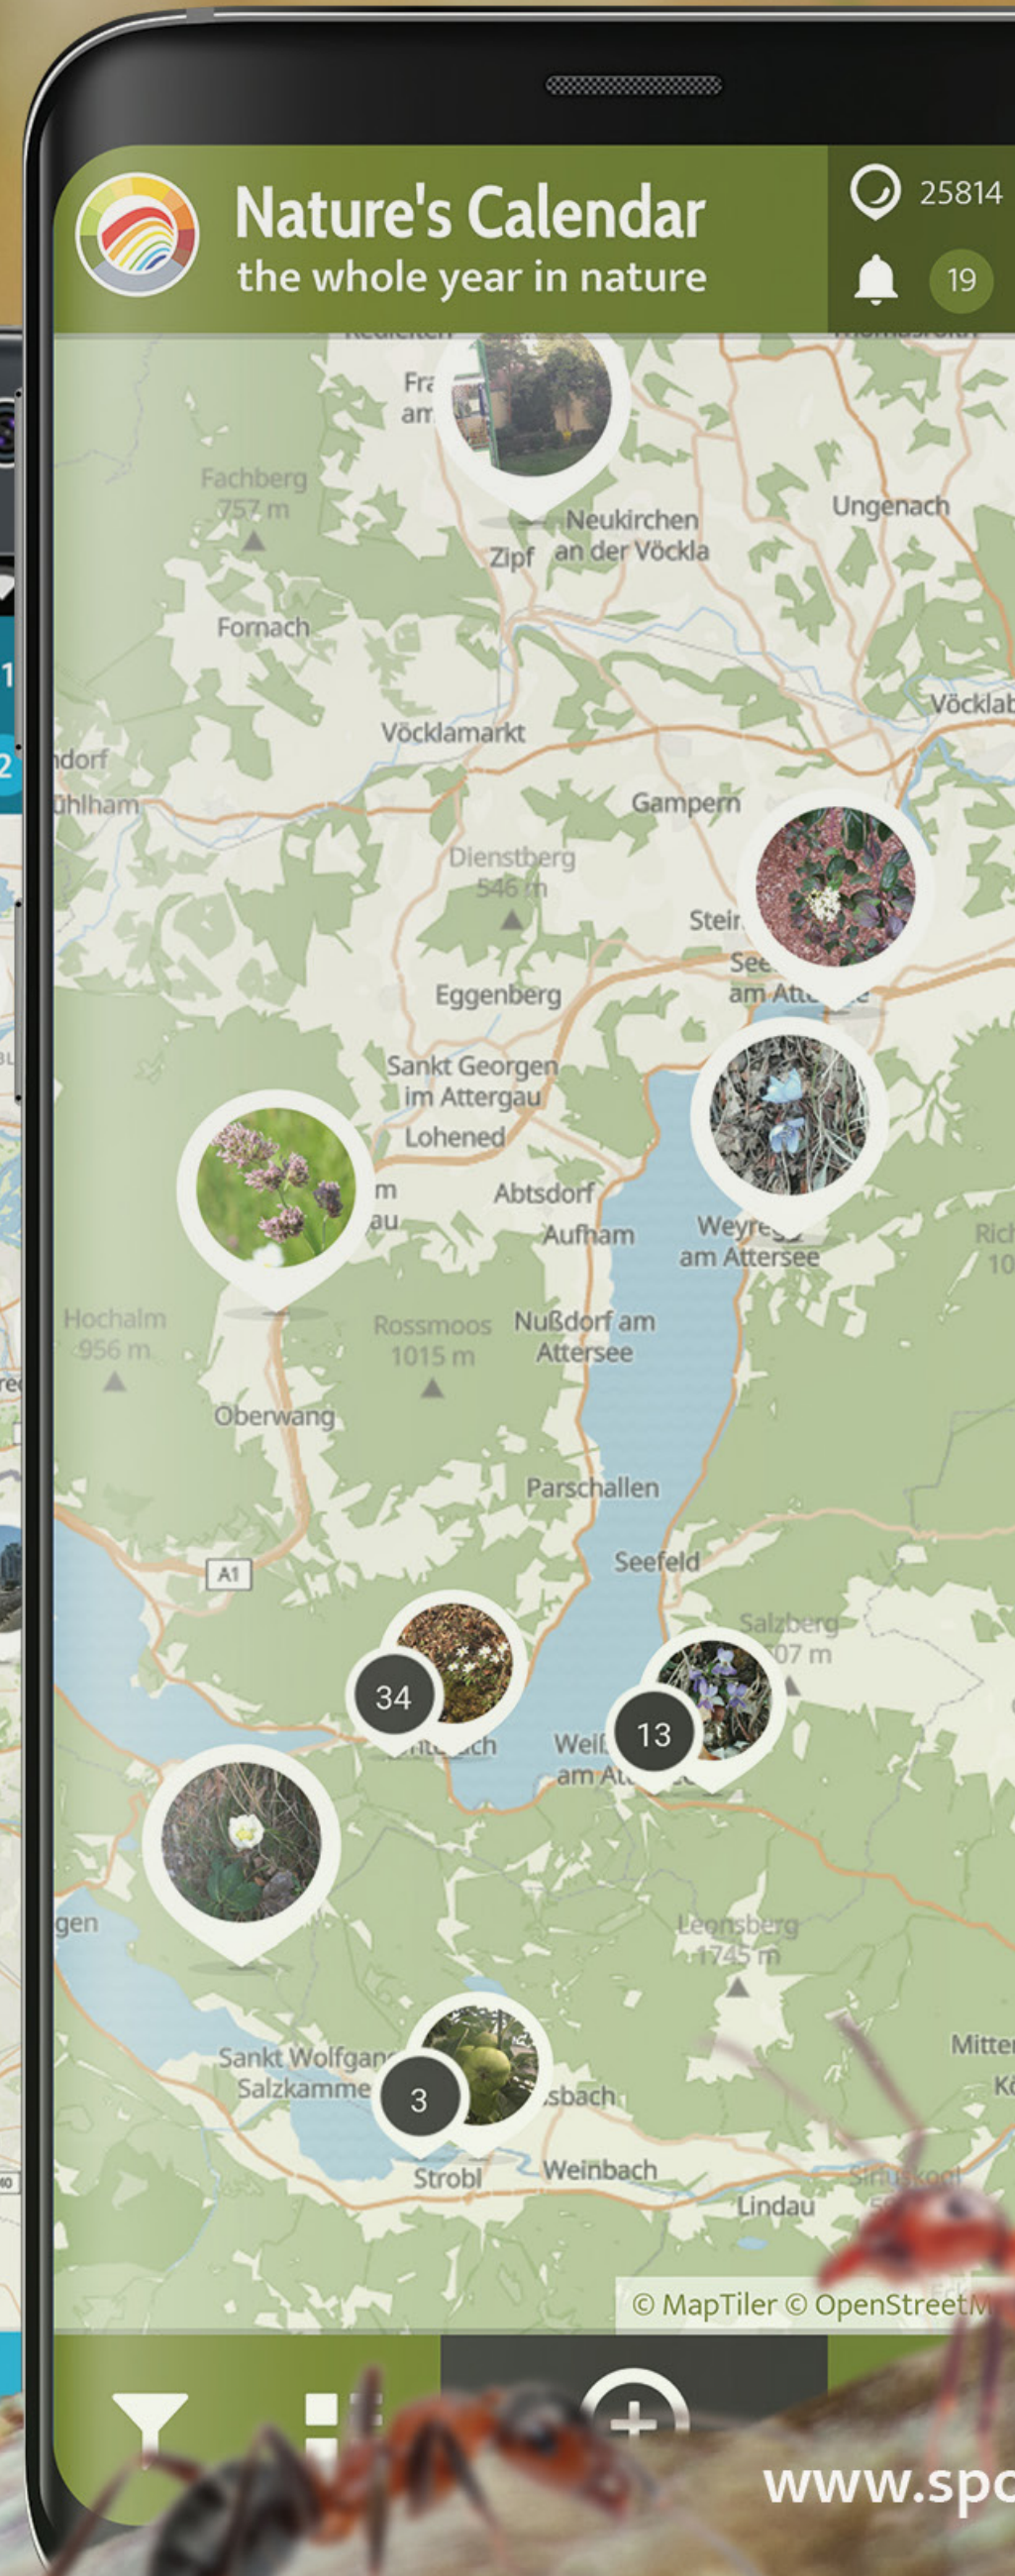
Nature's Calendar
the whole year in nature

25814
19

Fr
am
Fachberg
757 m
Neukirchen
Zipf an der Vöckla
Ungenach
Fornach
Vöcklab
Vöcklamarkt
ndorf
ühlham
Gampern
Dienstberg
546 m
Stei
See
am Att
Eggenberg
Sankt Georgen
im Attergau
Lohened
m
au
Abtsdorf
Aufham
Weyre
am Attersee
Rich
10
Hochalm
956 m
Rossmoos
1015 m
Nußdorf am
Attersee
Oberwang
Parschallen
Seefeld
A1
Salzberg
07 m
34
13
ch
Weiß
am At
gen
Leonsberg
1745 m
Mitte
Kö
Sankt Wolfgan
Salzkamme
3
sbach
Strobl
Weinbach
Lindau
© MapTiler © OpenStreetM

www.sp